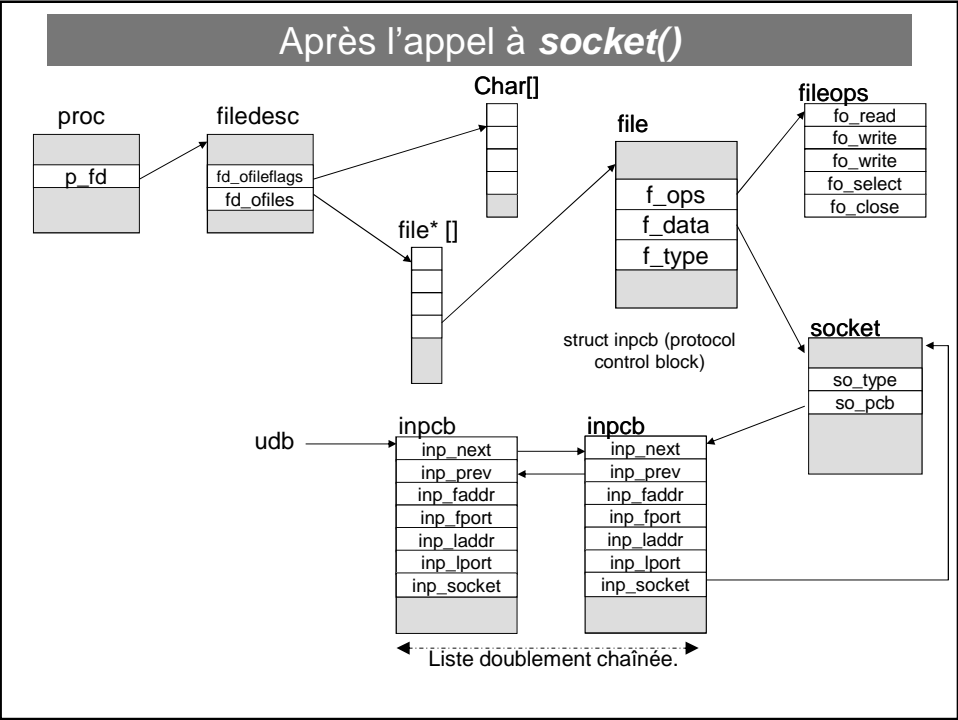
Après l'appel à ***socket()***

proc

p_fd

filedesc

fd_ofileflags

fd_ofiles

Char[]

file* []

file

f_ops

f_data

f_type

fileops

fo_read

fo_write

fo_write

fo_select

fo_close

struct inpcb (protocol control block)

socket

so_type

so_pcb

udb

inpcb

inp_next

inp_prev

inp_faddr

inp_fport

inp_laddr

inp_lport

inp_socket

inpcb

inp_next

inp_prev

inp_faddr

inp_fport

inp_laddr

inp_lport

inp_socket

Liste doublement chaînée.